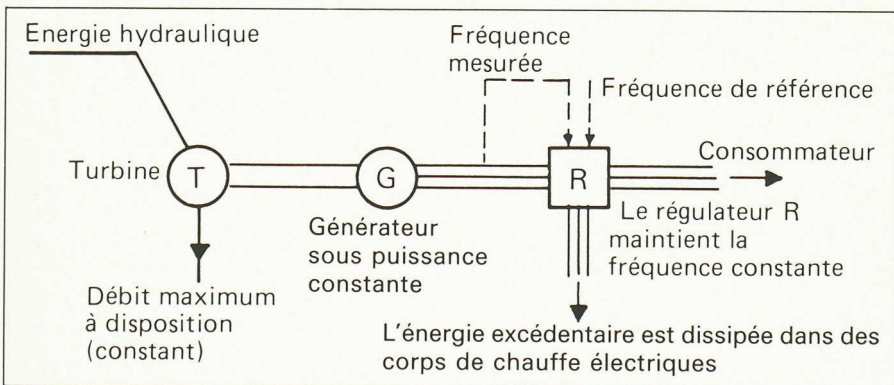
Energie hydraulique

Fréquence mesurée

Fréquence de référence

Turbine

T

G

R

Consommateur

Générateur sous puissance constante

Le régulateur R maintient la fréquence constante

Débit maximum à disposition (constant)

L'énergie excédentaire est dissipée dans des corps de chauffe électriques